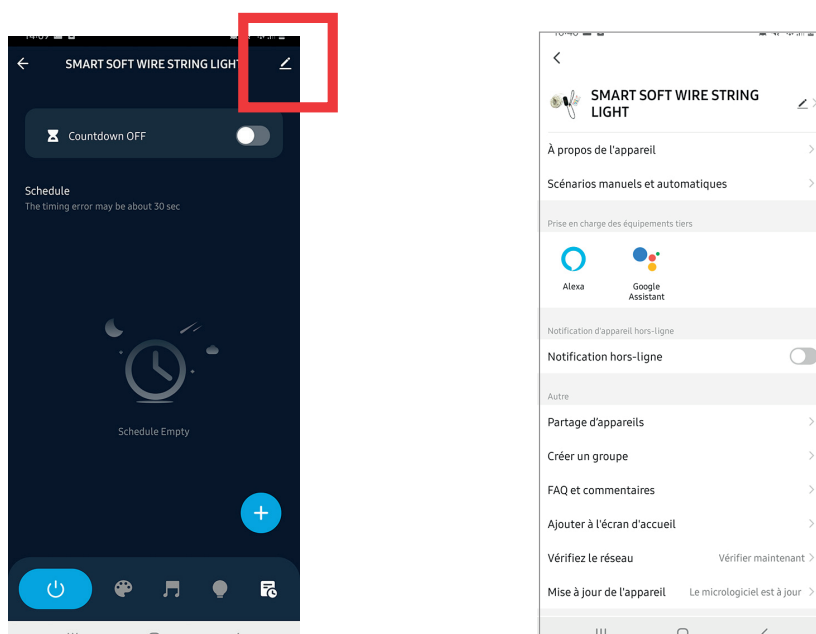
SMART SOFT WIRE STRING LIGHT

Countdown OFF

Schedule
The timing error may be about 30 sec

Schedule Empty

SMART SOFT WIRE STRING LIGHT

À propos de l'appareil

Scénarios manuels et automatiques

Prise en charge des équipements tiers

Alexa

Google Assistant

Notification d'appareil hors-ligne

Notification hors-ligne

Autre

Partage d'appareils

Créer un groupe

FAQ et commentaires

Ajouter à l'écran d'accueil

Vérifiez le réseau Vérifier maintenant

Mise à jour de l'appareil Le micrologiciel est à jour